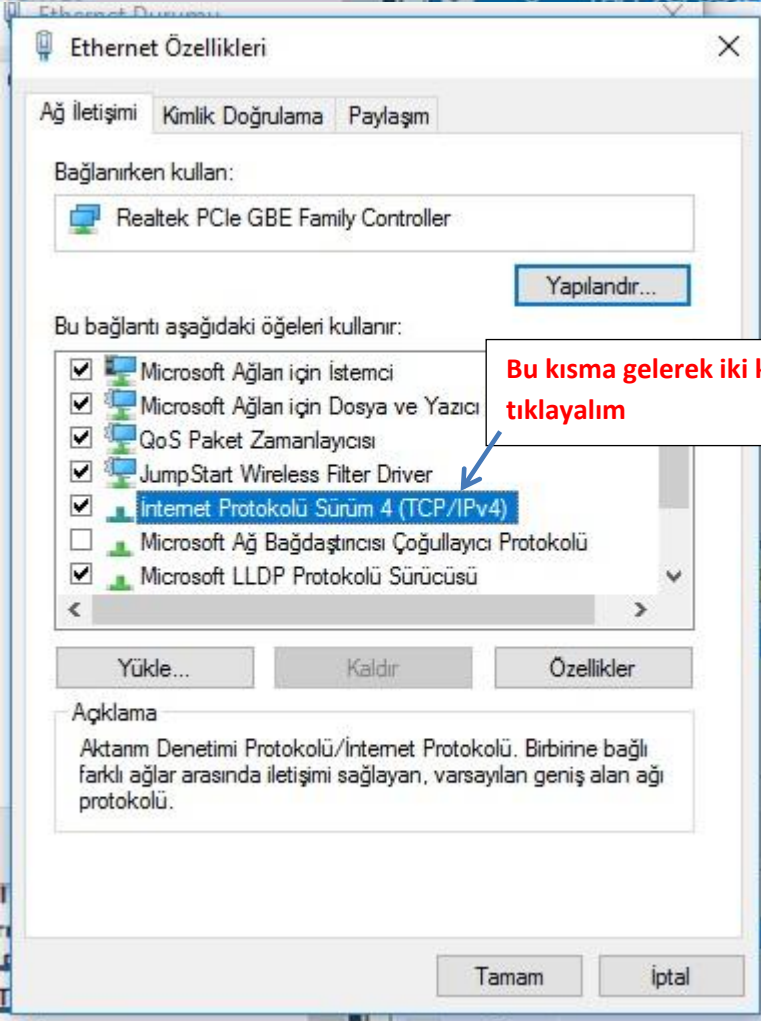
Ethernet Durumu

Ethernet Özellikleri

Ağ İletişimi | Kimlik Doğrulama | Paylaşım

Bağlanırken kullan:

Realtek PCIe GBE Family Controller

Yapılandır...

Bu bağlantı aşağıdaki öğeleri kullanır:

Microsoft Ağları için İstemci
Microsoft Ağları için Dosya ve Yazıcı
QoS Paket Zamanlayıcısı
JumpStart Wireless Filter Driver
İnternet Protokolü Sürüm 4 (TCP/IPv4)
Microsoft Ağ Bağdaştırıcısı Çoğullayıcı Protokolü
Microsoft LLDP Protokolü Sürücüsü

Bu kısma gelerek iki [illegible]
tıklayalım

Yükle... | Kaldır | Özellikler

Açıklama

Aktarım Denetimi Protokolü/İnternet Protokolü. Birbirine bağlı farklı ağlar arasında iletişimi sağlayan, varsayılan geniş alan ağı protokolü.

Tamam | İptal